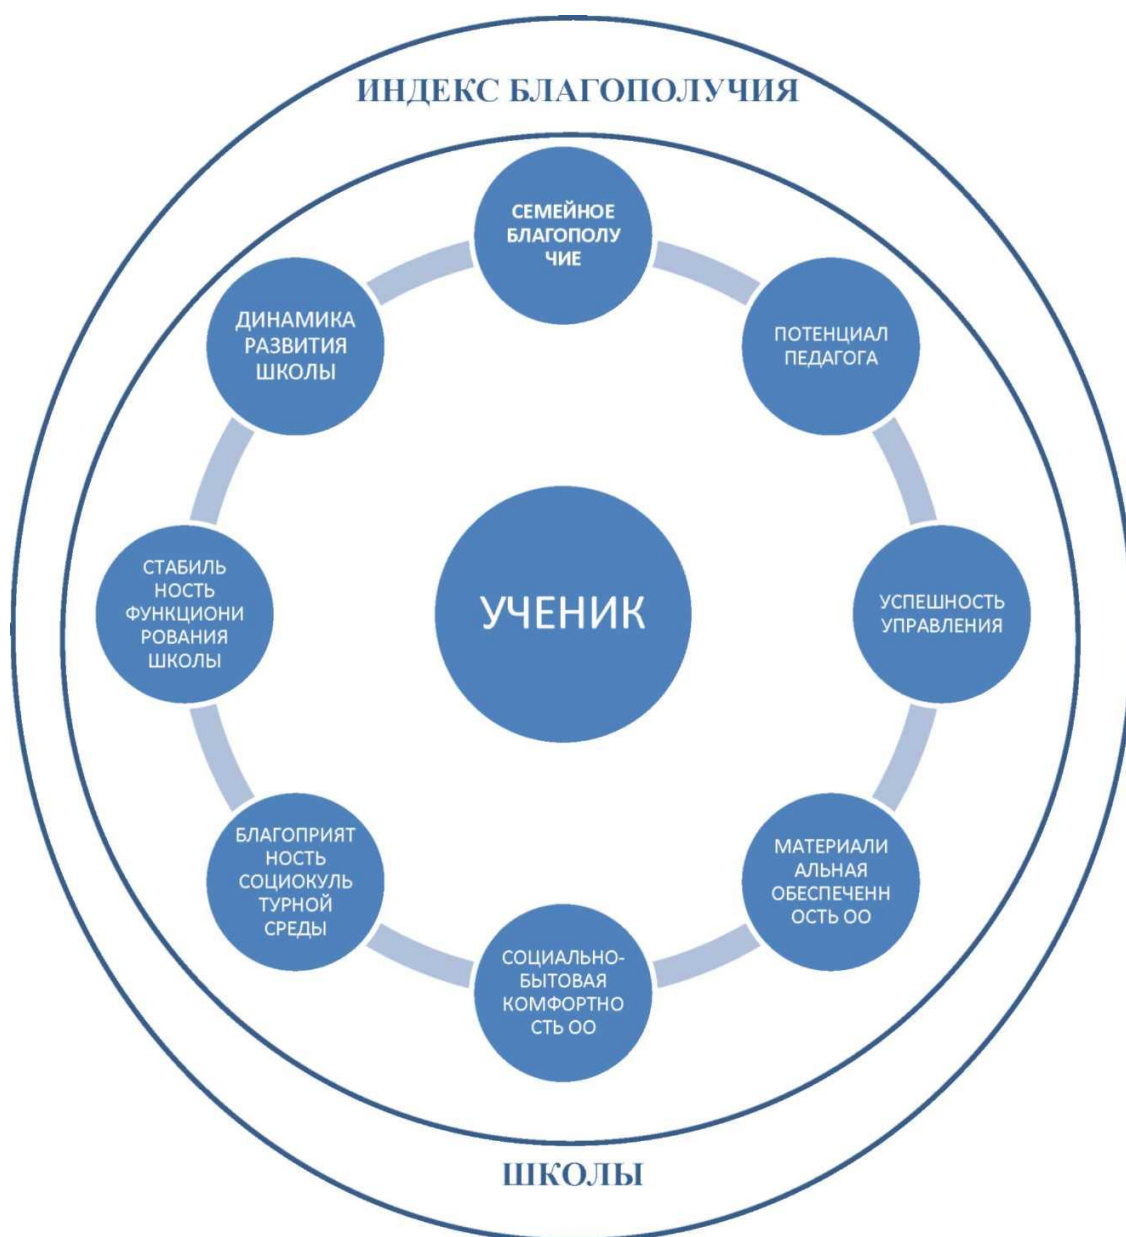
ИНДЕКС БЛАГОПОЛУЧИЯ

СЕМЕЙНОЕ БЛАГОПОЛУЧИЕ

ПОТЕНЦИАЛ ПЕДАГОГА

УСПЕШНОСТЬ УПРАВЛЕНИЯ

МАТЕРИАЛЬНАЯ ОБЕСПЕЧЕННОСТЬ ОО

СОЦИАЛЬНО-БЫТОВАЯ КОМФОРТНОСТЬ ОО

БЛАГОПРИЯТНОСТЬ СОЦИОКУЛЬТУРНОЙ СРЕДЫ

СТАБИЛЬНОСТЬ ФУНКЦИОНИРОВАНИЯ ШКОЛЫ

ДИНАМИКА РАЗВИТИЯ ШКОЛЫ

УЧЕНИК

ШКОЛЫ